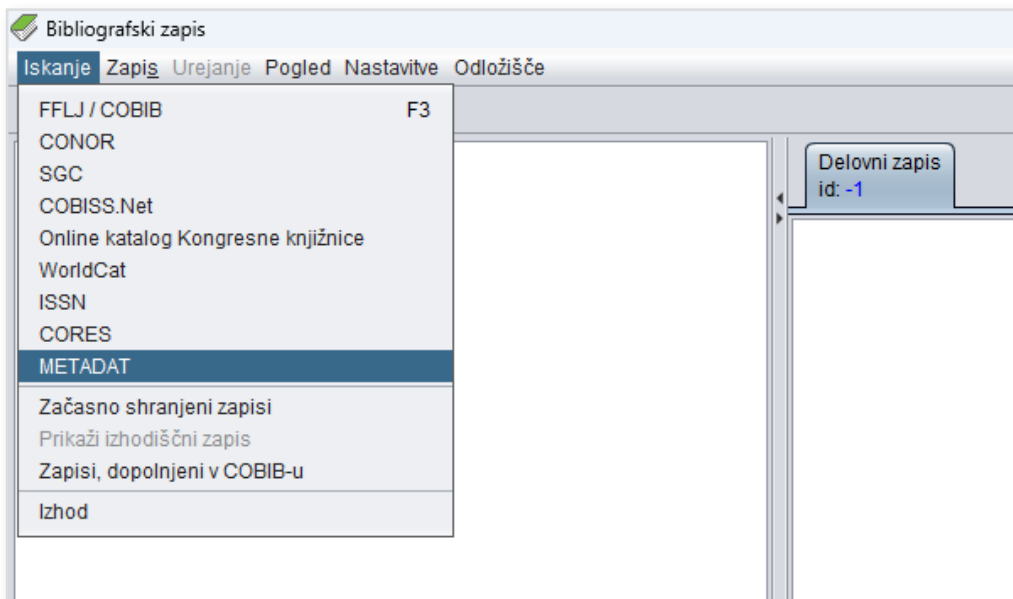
Bibliografski zapis

Iskanje Zapis Urejanje Pogled Nastavitve Odložišče

FFLJ / COBIB F3
CONOR
SGC
COBISS.Net
Online katalog Kongresne knjižnice
WorldCat
ISSN
CORES
METADAT
Začasno shranjeni zapisi
Prikaži izhodiščni zapis
Zapisi, dopolnjeni v COBIB-u
Izhod

Delovni zapis
id: -1